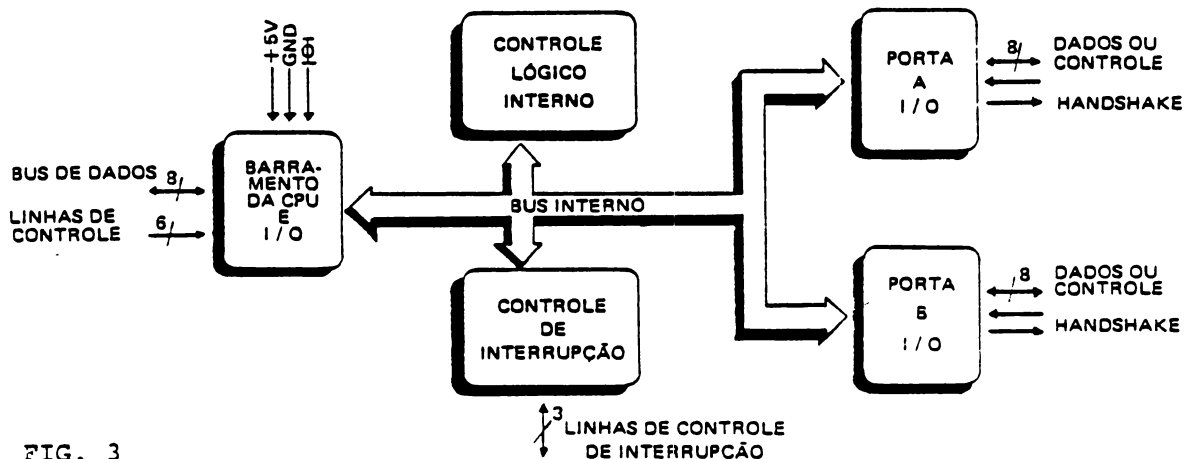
+5V
GND
Φ1

BUS DE DADOS 8

LINHAS DE CONTROLE 6

BARRAMENTO DA CPU E I/O

CONTROLE LÓGICO INTERNO

BUS INTERNO

CONTROLE DE INTERRUPÇÃO

3 LINHAS DE CONTROLE DE INTERRUPÇÃO

PORTA A I/O

8 DADOS OU CONTROLE

HANDSHAKE

PORTA B I/O

8 DADOS OU CONTROLE

HANDSHAKE

FIG. 3